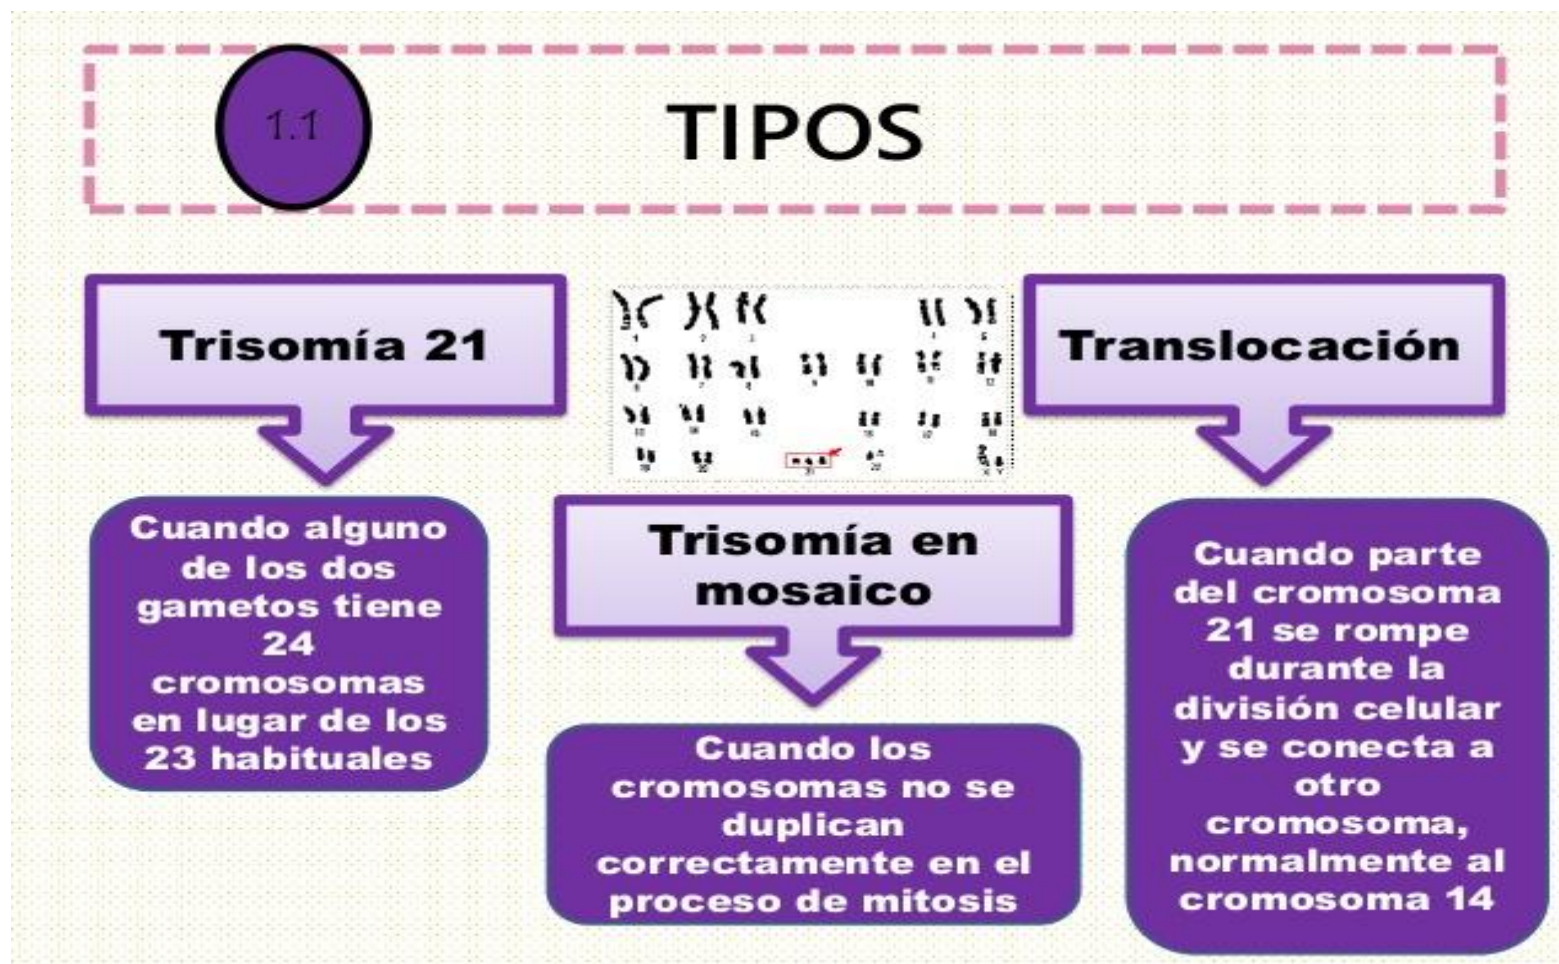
1.1

TIPOS

Trisomía 21

Cuando alguno de los dos gametos tiene 24 cromosomas en lugar de los 23 habituales

Trisomía en mosaico

Cuando los cromosomas no se duplican correctamente en el proceso de mitosis

Translocación

Cuando parte del cromosoma 21 se rompe durante la división celular y se conecta a otro cromosoma, normalmente al cromosoma 14